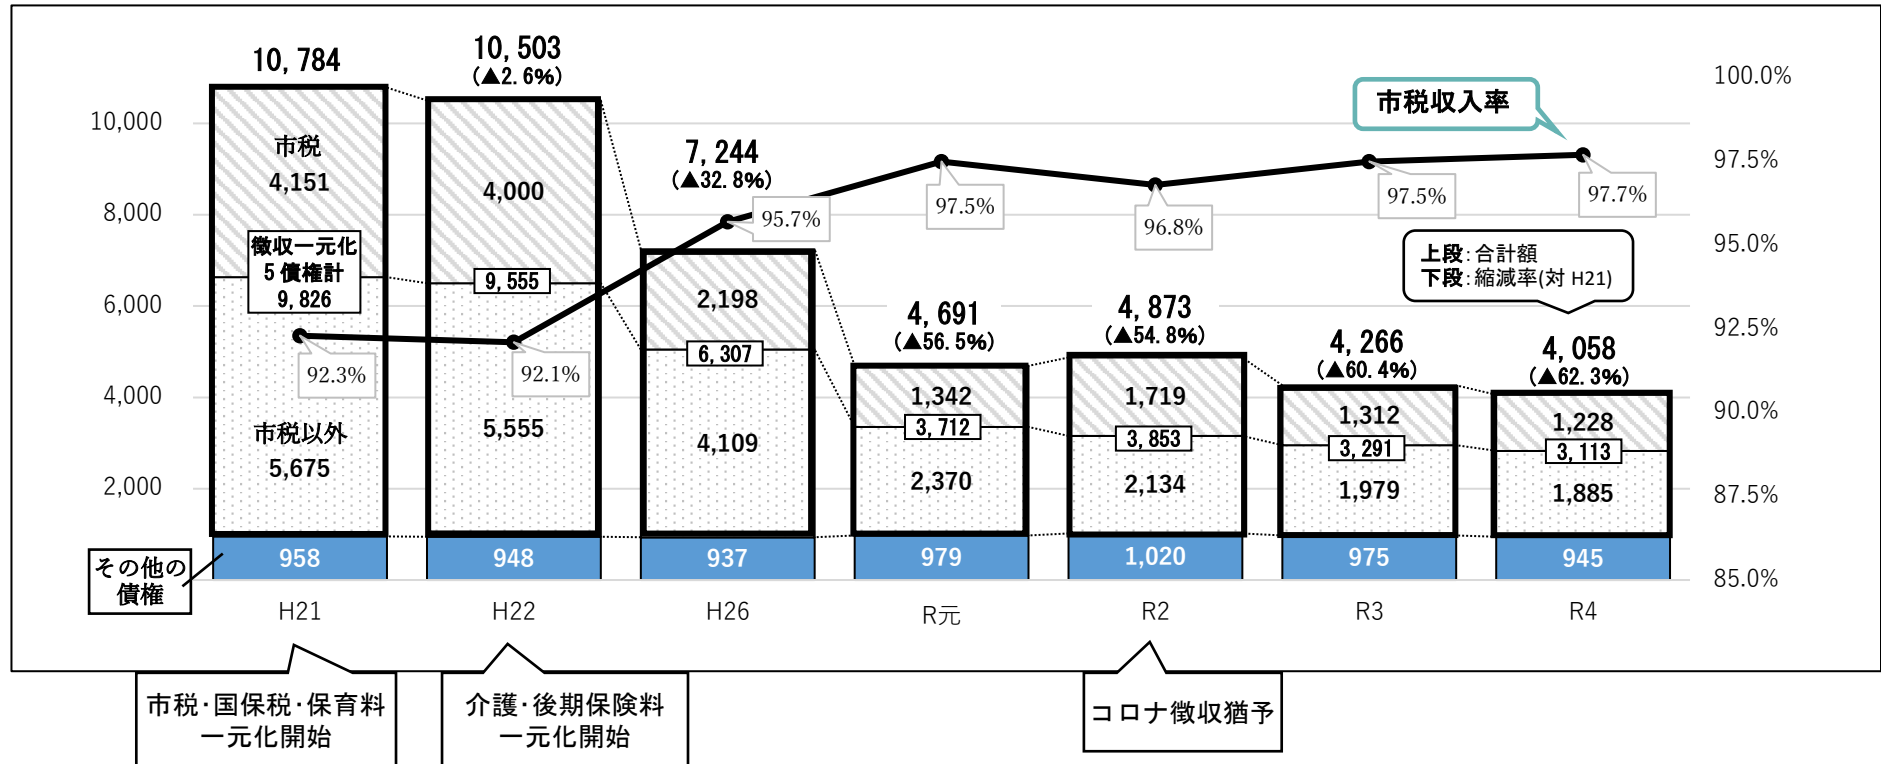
10,000
8,000
6,000
4,000
2,000

100.0%
97.5%
95.0%
92.5%
90.0%
87.5%
85.0%

市税収入率

10, 784

市税
4,151

徴収一元化
5 債権計
9, 826

92.3%

市税以外
5,675

958

H21

10, 503
(▲2. 6%)

4,000

9, 555

92.1%

5,555

948

H22

7, 244
(▲32. 8%)

95.7%

2,198

6, 307

4,109

937

H26

97.5%

4, 691
(▲56. 5%)

1,342

3, 712

2,370

979

R元

96.8%

4, 873
(▲54. 8%)

1,719

3, 853

2,134

1,020

R2

97.5%

4, 266
(▲60. 4%)

1,312

3, 291

1,979

975

R3

97.7%

上段：合計額
下段：縮減率(対 H21)

4, 058
(▲62. 3%)

1,228

3, 113

1,885

945

R4

その他の
債権

市税・国保税・保育料
一元化開始

介護・後期保険料
一元化開始

コロナ徴収猶予